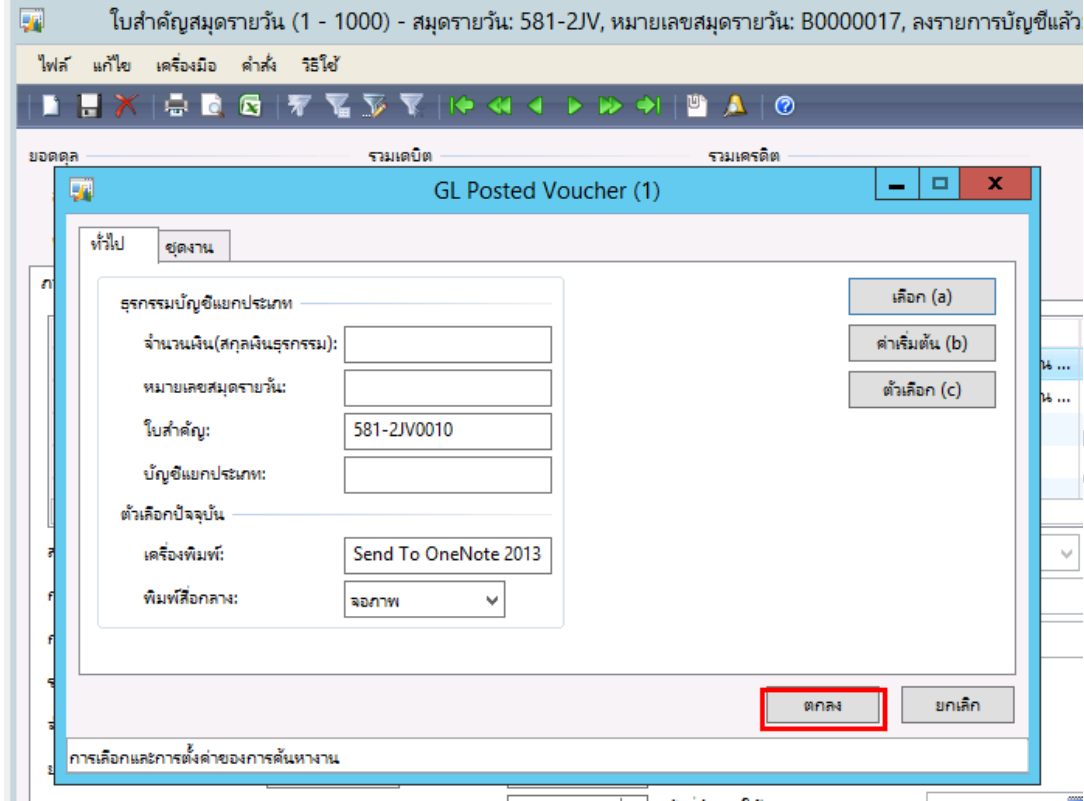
ใบสำคัญสมุดรายวัน (1 - 1000) - สมุดรายวัน: 581-2JV, หมายเลขสมุดรายวัน: B0000017, ลงรายการบัญชีแล้ว

ไฟล์ แก้ไข เครื่องมือ คำสั่ง วิธีใช้

ยอดดุล รวมเดบิต รวมเครดิต

GL Posted Voucher (1)

ทั่วไป ชุดงาน

ธุรกรรมบัญชีแยกประเภท

จำนวนเงิน(สกุลเงินธุรกรรม):

หมายเลขสมุดรายวัน:

ใบสำคัญ: 581-2JV0010

บัญชีแยกประเภท:

ตัวเลือกปัจจุบัน

เครื่องพิมพ์: Send To OneNote 2013

พิมพ์สื่อกลาง: จอภาพ

เลือก (a)

ค่าเริ่มต้น (b)

ตัวเลือก (c)

ตกลง ยกเลิก

การเลือกและการตั้งค่าของการค้นหางาน